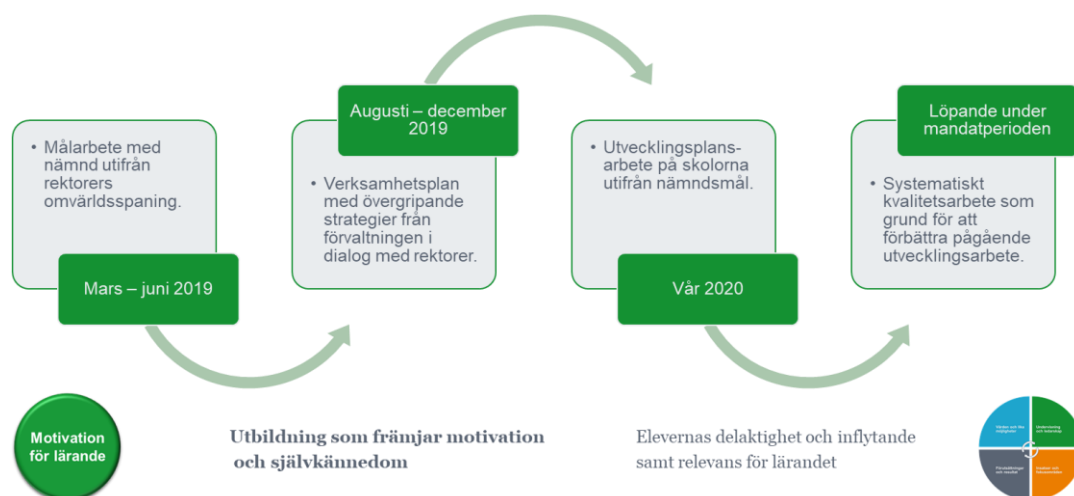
• Målarbete med nämnd utifrån rektorers omvärldsspaning.

Mars – juni 2019

Augusti – december 2019

• Verksamhetsplan med övergripande strategier från förvaltningen i dialog med rektorer.

• Utvecklingsplansarbete på skolorna utifrån nämndsmål.

Vår 2020

Löpande under mandatperioden

• Systematiskt kvalitetsarbete som grund för att förbättra pågående utvecklingsarbete.

Motivation för lärande

Utbildning som främjar motivation och självkännedom

Elevernas delaktighet och inflytande samt relevans för lärandet

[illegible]